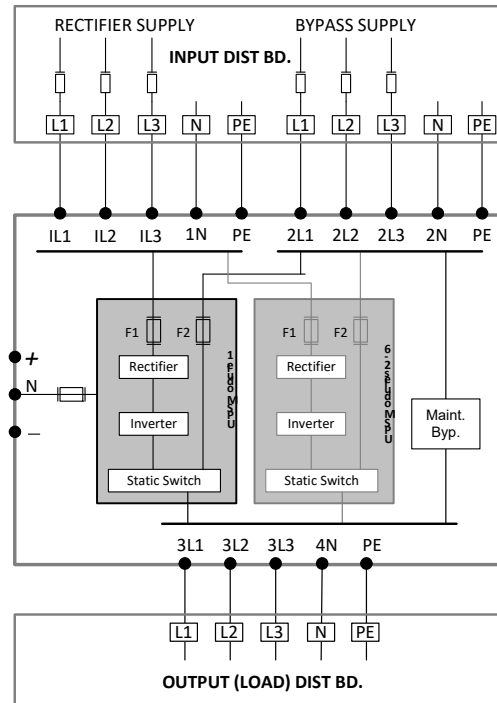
RECTIFIER SUPPLY

BYPASS SUPPLY

INPUT DIST BD.

L1 L2 L3 N PE L1 L2 L3 N PE

IL1 IL2 IL3 1N PE 2L1 2L2 2L3 2N PE

F1 F2

Rectifier

Inverter

Static Switch

UPS Module 1

F1 F2

Rectifier

Inverter

Static Switch

UPS Module 2, 6

Maint. Byp.

+

N

–

3L1 3L2 3L3 4N PE

L1 L2 L3 N PE

OUTPUT (LOAD) DIST BD.